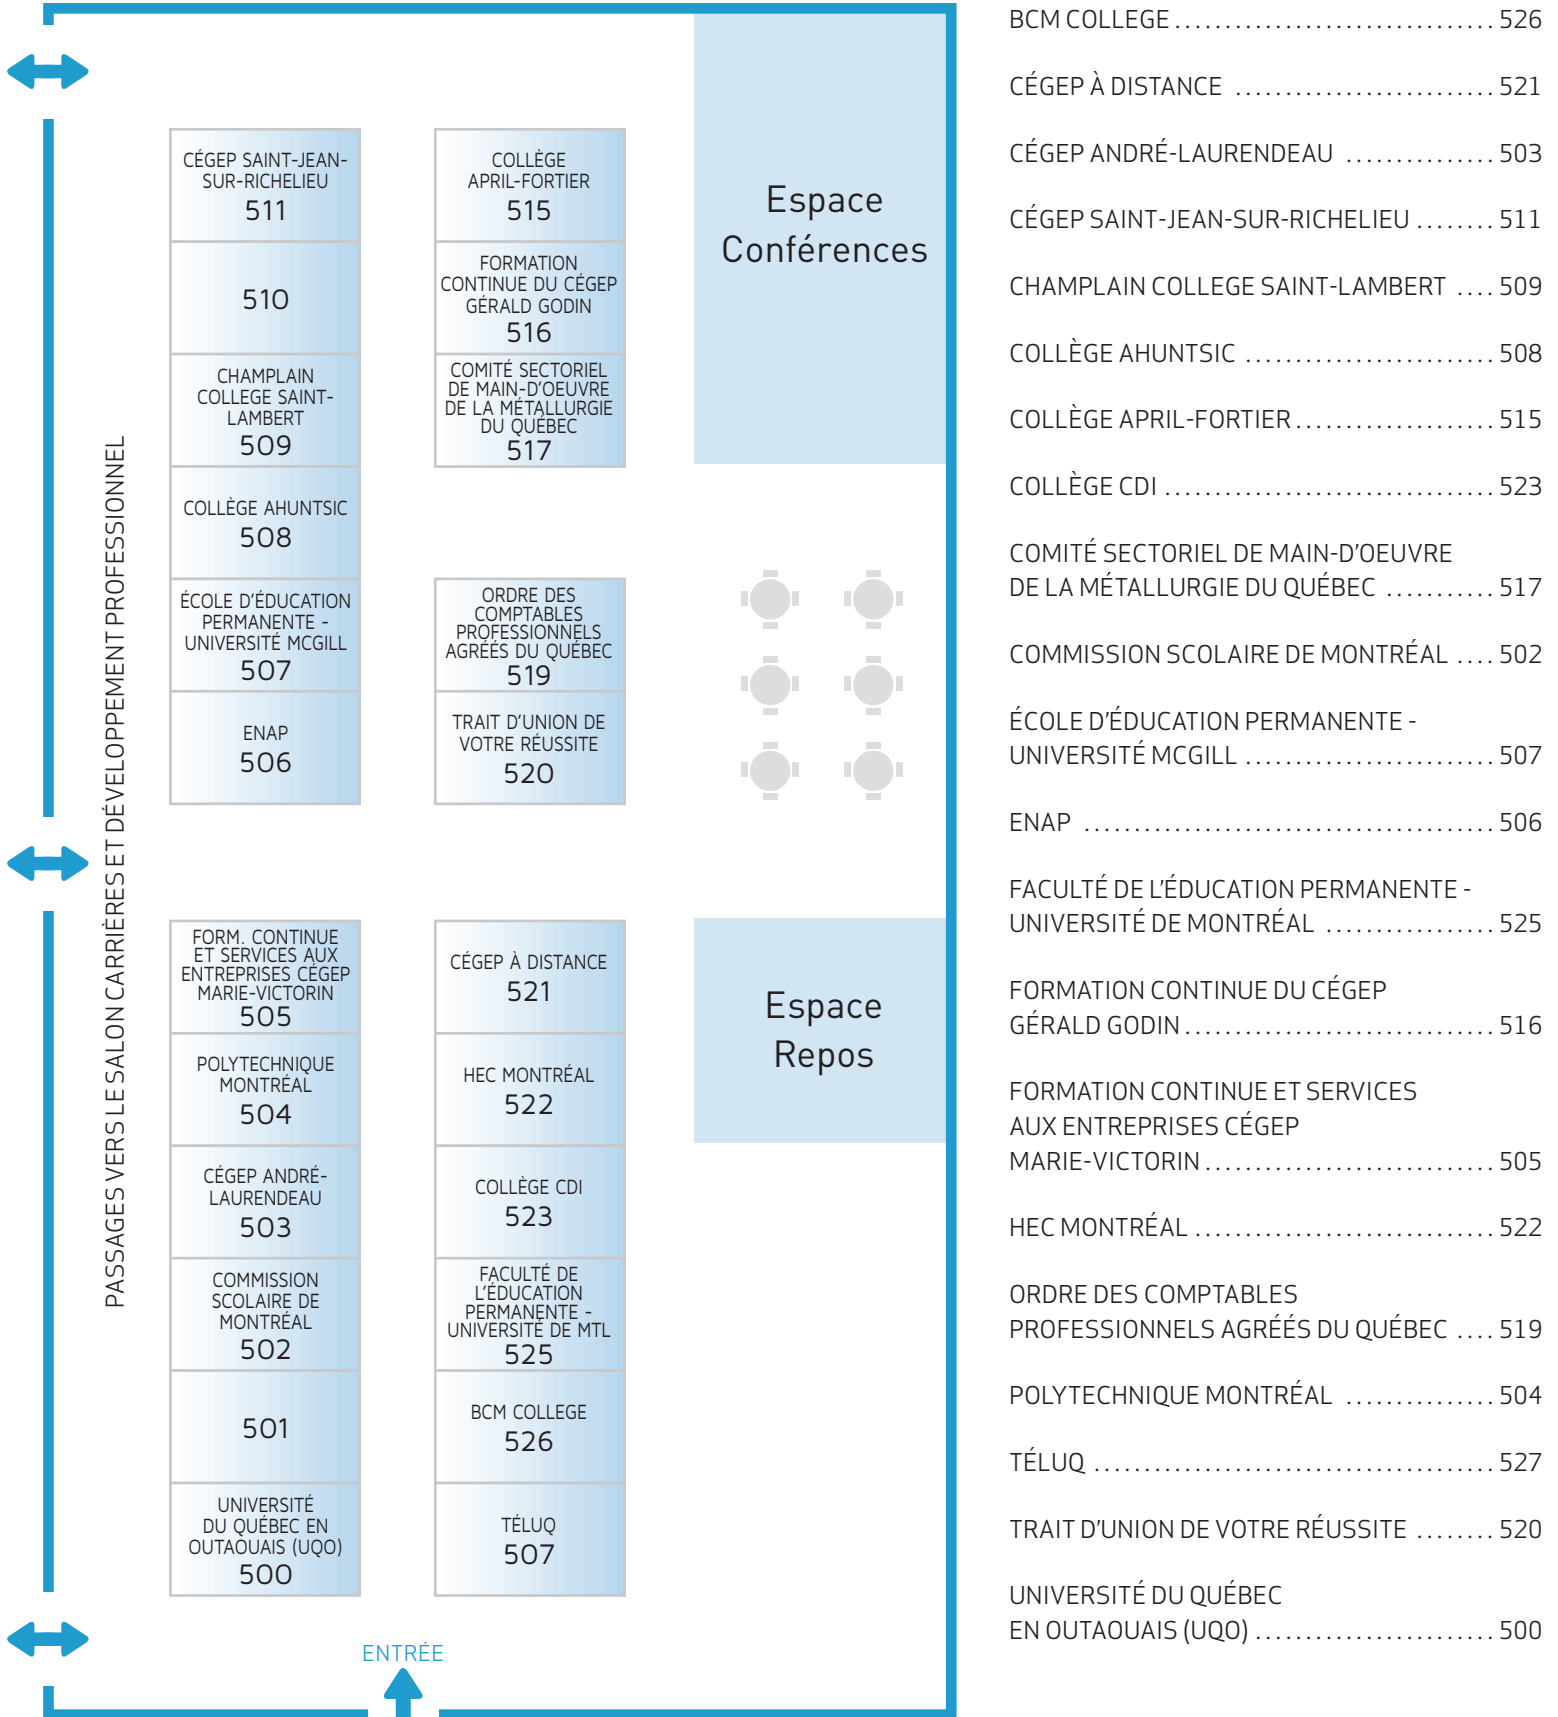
CÉGEP SAINT-JEAN-SUR-RICHELIEU
511

510

CHAMPLAIN COLLEGE SAINT-LAMBERT
509

COLLÈGE AHUNTSIC
508

ÉCOLE D'ÉDUCATION PERMANENTE - UNIVERSITÉ MCGILL
507

ENAP
506

COLLÈGE APRIL-FORTIER
515

FORMATION CONTINUE DU CÉGEP GÉRALD GODIN
516

COMITÉ SECTORIEL DE MAIN-D'OEUVRE DE LA MÉTALLURGIE DU QUÉBEC
517

ORDRE DES COMPTABLES PROFESSIONNELS AGRÉÉS DU QUÉBEC
519

TRAIT D'UNION DE VOTRE RÉUSSITE
520

Espace Conférences

PASSAGES VERS LE SALON CARRIÈRES ET DÉVELOPPEMENT PROFESSIONNEL

FORM. CONTINUE ET SERVICES AUX ENTREPRISES CÉGEP MARIE-VICTORIN
505

POLYTECHNIQUE MONTRÉAL
504

CÉGEP ANDRÉ-LAURENDEAU
503

COMMISSION SCOLAIRE DE MONTRÉAL
502

501

UNIVERSITÉ DU QUÉBEC EN OUTAOUAIS (UQO)
500

CÉGEP À DISTANCE
521

HEC MONTRÉAL
522

COLLÈGE CDI
523

FACULTÉ DE L'ÉDUCATION PERMANENTE - UNIVERSITÉ DE MTL
525

BCM COLLEGE
526

TÉLUQ
507

Espace Repos

ENTRÉE

BCM COLLEGE .................................. 526

CÉGEP À DISTANCE .......................... 521

CÉGEP ANDRÉ-LAURENDEAU ............... 503

CÉGEP SAINT-JEAN-SUR-RICHELIEU ........ 511

CHAMPLAIN COLLEGE SAINT-LAMBERT .... 509

COLLÈGE AHUNTSIC .......................... 508

COLLÈGE APRIL-FORTIER..................... 515

COLLÈGE CDI ................................... 523

COMITÉ SECTORIEL DE MAIN-D'OEUVRE DE LA MÉTALLURGIE DU QUÉBEC ........... 517

COMMISSION SCOLAIRE DE MONTRÉAL .... 502

ÉCOLE D'ÉDUCATION PERMANENTE - UNIVERSITÉ MCGILL .......................... 507

ENAP ............................................ 506

FACULTÉ DE L'ÉDUCATION PERMANENTE - UNIVERSITÉ DE MONTRÉAL ................. 525

FORMATION CONTINUE DU CÉGEP GÉRALD GODIN................................ 516

FORMATION CONTINUE ET SERVICES AUX ENTREPRISES CÉGEP MARIE-VICTORIN............................. 505

HEC MONTRÉAL ............................... 522

ORDRE DES COMPTABLES PROFESSIONNELS AGRÉÉS DU QUÉBEC .... 519

POLYTECHNIQUE MONTRÉAL ............... 504

TÉLUQ .......................................... 527

TRAIT D'UNION DE VOTRE RÉUSSITE ........ 520

UNIVERSITÉ DU QUÉBEC EN OUTAOUAIS (UQO) ......................... 500